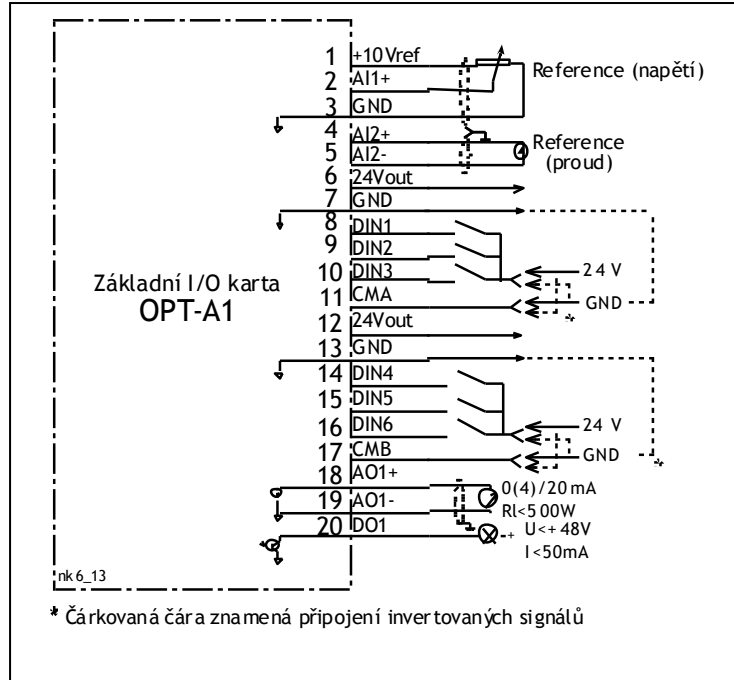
Základní I/O karta
OPT-A1

1 +10Vref
2 AI1+
3 GND
4 AI2+
5 AI2-
6 24Vout
7 GND
8 DIN1
9 DIN2
10 DIN3
11 CMA
12 24Vout
13 GND
14 DIN4
15 DIN5
16 DIN6
17 CMB
18 AO1+
19 AO1-
20 DO1

Reference (napětí)
Reference (proud)
24 V
GND
24 V
GND
0(4)/20mA
Rl<500W
+
U<+48V
I<50mA
nk6_13

* Čárkovaná čára znamená připojení invertovaných signálů